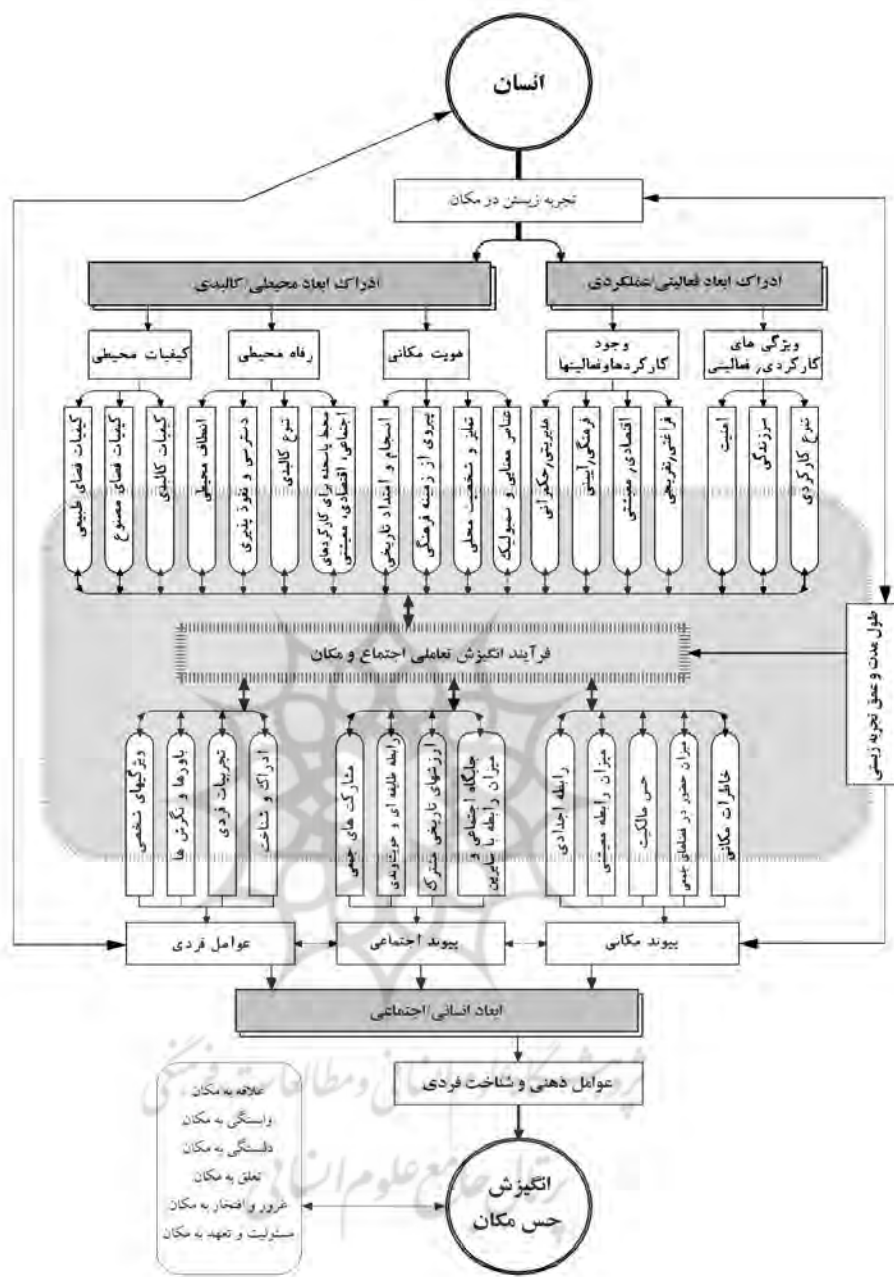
انسان

تجربه زیستن در مکان

ادراک ابعاد محیطی/کالبدی

ادراک ابعاد فعالیتی/عملکردی

کیفیات محیطی

رفاه محیطی

هویت مکانی

وجود کارکردها و فعالیتها

ویژگی های کارکردی/فعالیتی

کیفیات فضای طبیعی

کیفیات فضای مصنوع

کیفیات کالبدی

انطباق محیطی

دسترسی و نفوذ پذیری

تنوع کالبدی

محیط پاسخده برای کارکردهای اجتماعی، اقتصادی، معیشتی

انسجام و امتداد تاریخی

پیروی از زمینه فرهنگی

تمایز و شخصیت محلی

عناصر معنایی و سمبولیک

مدیریتی/حکمروایی

فرهنگی/آیینی

اقتصادی/معیشتی

فراغتی/تفریحی

امنیت

سرزندگی

تنوع کارکردی

فرآیند انگیزش تعاملی اجتماع و مکان

طول مدت و عمق تجربه زیستی

ویژگیهای شخصی

باورها و نگرش ها

تجربیات فردی

ادراک و شناخت

مشارکت های جمعی

رابطه طایفه ای و خویشاوندی

ارزشهای تاریخی مشترک

جایگاه اجتماعی و میزان رابطه با ساکنین

رابطه اجدادی

میزان رابطه معیشتی

حس مالکیت

میزان حضور در فضاهای جمعی

خاطرات مکانی

عوامل فردی

پیوند اجتماعی

پیوند مکانی

ابعاد انسانی/اجتماعی

عوامل ذهنی و شناخت فردی

علاقه به مکان
وابستگی به مکان
دلبستگی به مکان
تعلق به مکان
غرور و افتخار به مکان
مسئولیت و تعهد به مکان

انگیزش
حس مکان

پژوهشگاه علوم انسانی و مطالعات فرهنگی
پرتال جامع علوم انسانی